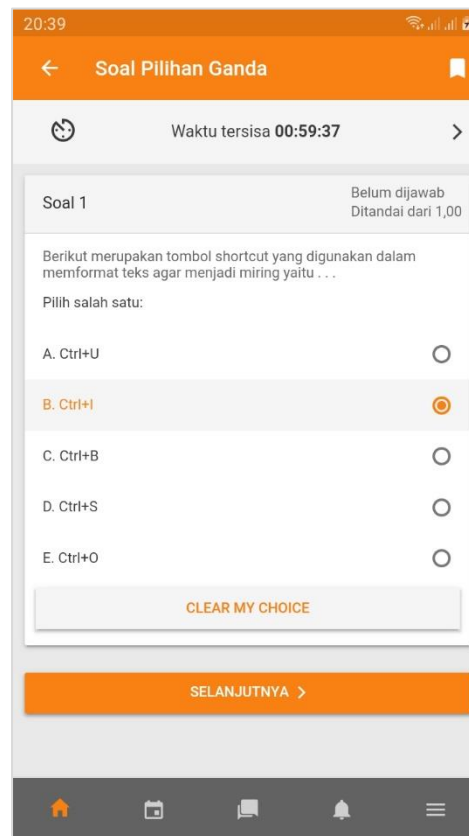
20:39

Soal Pilihan Ganda

Waktu tersisa 00:59:37

Soal 1

Belum dijawab
Ditandai dari 1,00

Berikut merupakan tombol shortcut yang digunakan dalam memformat teks agar menjadi miring yaitu . . .

Pilih salah satu:

A. Ctrl+U

B. Ctrl+I

C. Ctrl+B

D. Ctrl+S

E. Ctrl+O

CLEAR MY CHOICE

SELANJUTNYA >